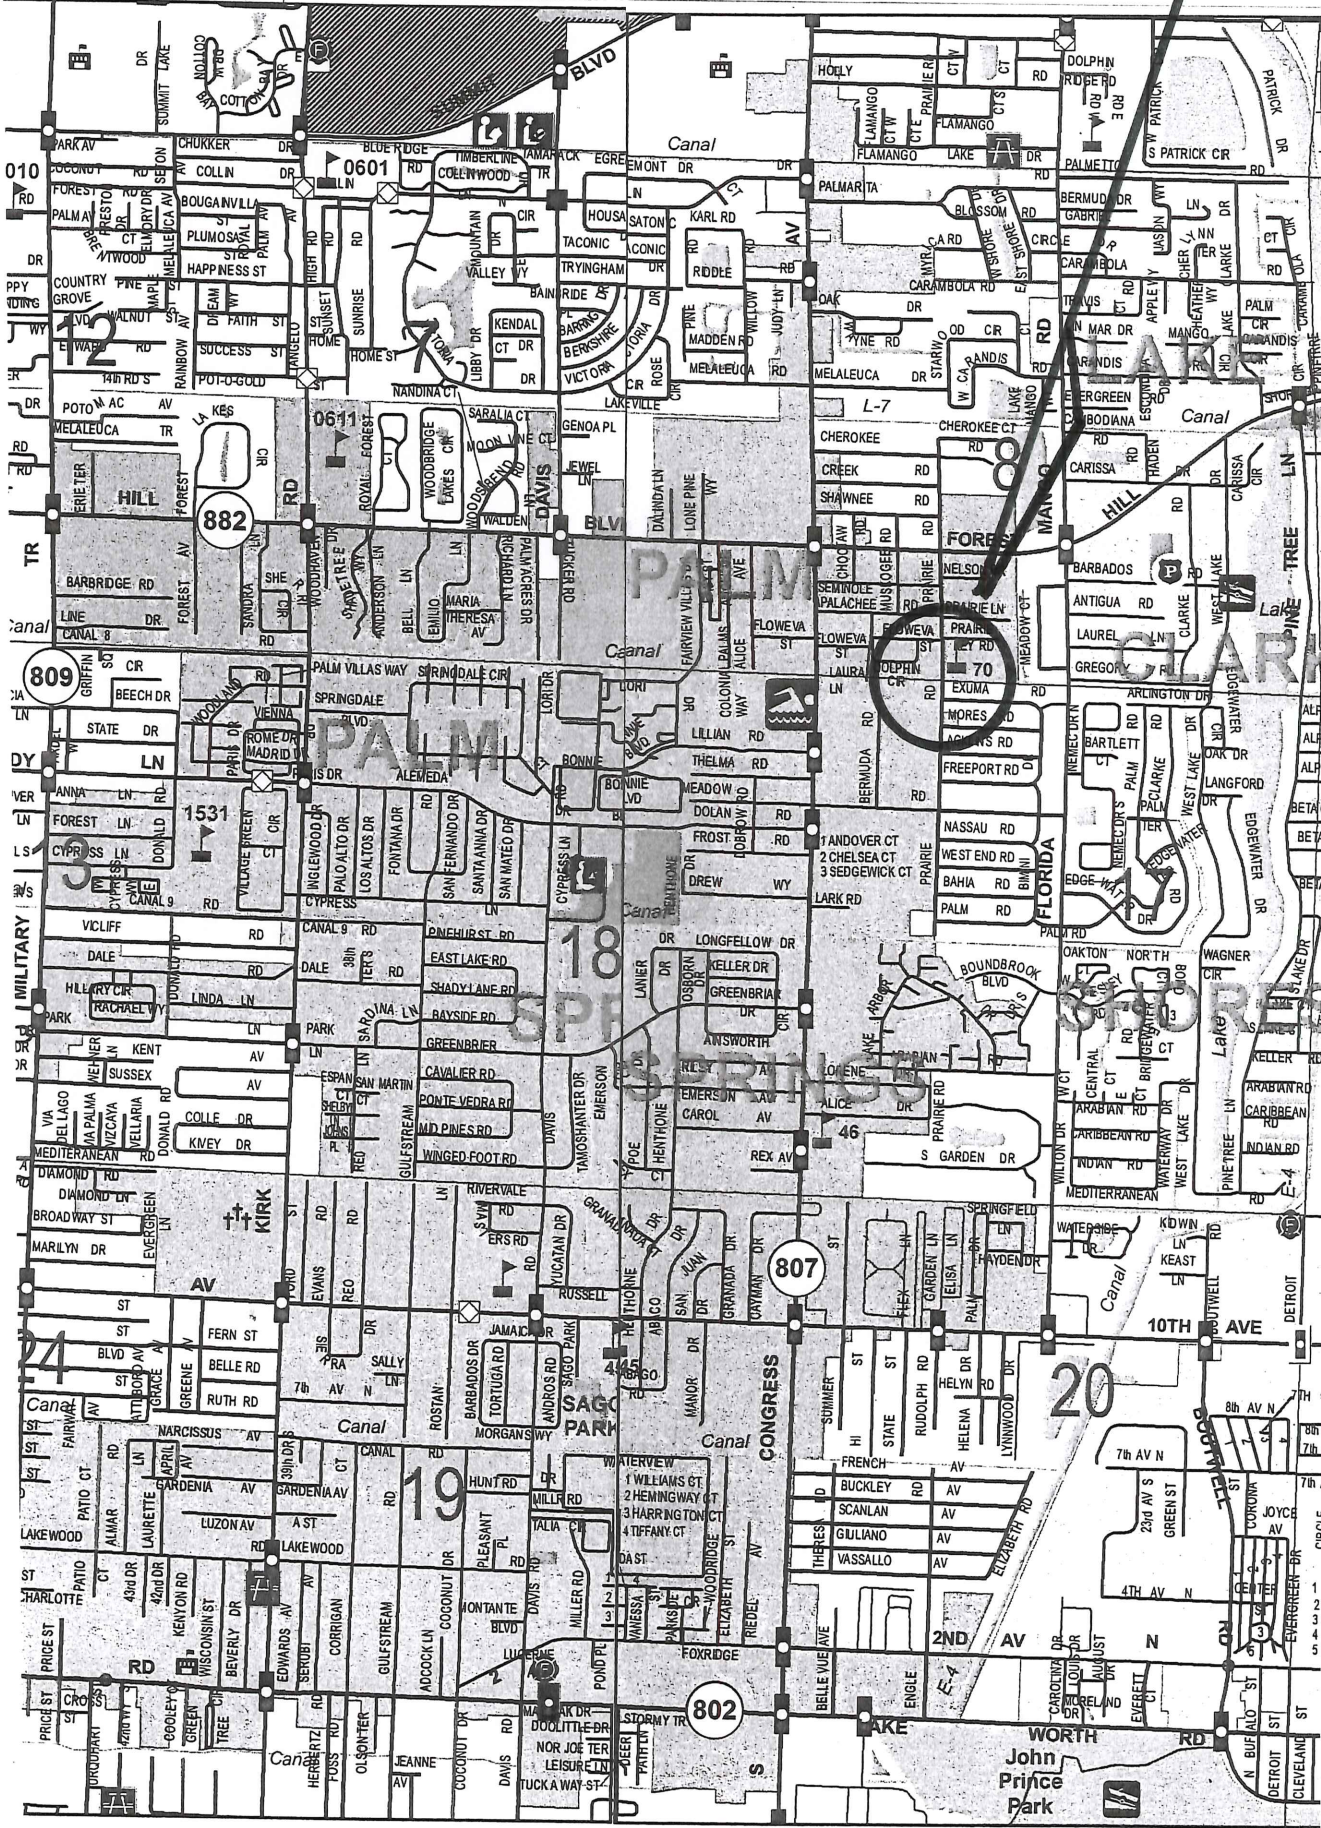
SUMMIT LAKE DR
COTTON BAY DR
COTTON BAY
SUMMIT
BLVD
HOLLY
FLAMANGO
PRAIRIE RD
CT W
CT E
CT S
CT
RD
DOLPHIN RIDGE RD
W PATRICK
PATRICK
DR
PARK AV
CHUKKER
DR
BLUE RIDGE
TIMBERLINE
TAMARACK
EGREMONT DR
Canal
FLAMANGO LAKE DR
PALMETTO
S PATRICK CIR
RD
010
COCONUT
RD
SETON
COLLIN
0601
LN
COLLINWOOD
TR
LN
DR
PALMARITA
RD
FOREST RD
BOUGAINVILLA
HOUSA
SATON
KARL RD
BLOSSOM
BERMUDA DR
GABRIEL
LN
PALM AV
PRESTON
ELMORY DR
MELALEUCA AV
ST
PLUMOSA
ROYAL PALM AV
HIGH RD
RD
MOUNTAIN
CIR
TACONIC
ACONIC
RIDDLE
RD
AV
MYRICA RD
W SHORE
EAST SHORE
CIRCLE
CARAMBOLA
CT
BRENTWOOD
CT
DR
HAPPINESS ST
VALLEY WY
TRYINGHAM
DR
RD
CARAMBOLA RD
CHER
HEATHER WY
CLARKE
RD
COUNTRY GROVE
PINE
MAPLE
DREAM
WY
SUNSET
SUNRISE
BAINBRIDGE DR
PINE
WILLOW
JUDY LN
OAK
DR
TRAVIS
CT
RD
APPLE
PALM CIR
WALNUT
ST
FAITH ST
ST HOME
KENDAL
BARRINGTON
VICTORIA
MADDEN RD
WYNE RD
STARWOOD CIR
CT
RD
MAR DR
MANGO
LAKE
E WAY
RD
RAINBOW AV
SUCCESS ST
ANGELO
HOME ST
LIBBY DR
CT DR
BERKSHIRE
RD
CARANDIS
W CARANDIS
RD
12
14th RD S
POT-O-GOLD
7
NANDINA CT
DR
VICTORIA
CR
ROSE
MELALEUCA
RD
MELALEUCA
DR
LAKE MANGO
CARANDIS
LAKE
DR
POTOMAC AV
LAKES
0611
SARALIA CT
LAKEVILLE
L-7
EVERGREEN
CAMBODIANA
Canal
MELALEUCA TR
CIR
MOON VINE CT
GENOA PL
CHEROKEE
CHEROKEE CT
RD
RD
ROYAL FOREST
WOODBRIDGE LAKES CIR
JEWEL LN
CREEK
RD
8
CARISSA
HADEN
DR
CARISSA
LN
ERIETER
HILL
FOREST
WOODSEND
DAVIS
DALINDA LN
LONE PINE
WY
SHAWNEE
RD
HILL
RD
882
RD
WALDEN
BLVD
FOREST
TR
CHOCTAW
MUSKOGEE
PRAIRIE
MANGO
BARBADOS
WEST LAKE
TREE
FOREST
AV
SANDRA
SHE
WOODHAVEN
SHADETREE
ANDERSON LN
BELL
EMILIO
MARIA THERESA
AV
PALM ACRES DR
RICHARDSON
TUCKER RD
PALM
FAIRVIEW VILLAS
AVE
SEMINOLE
PALACHEE
RD
NELSON
PRAIRIE LN
ANTIGUA RD
BARBRIDGE RD
LINE DR
CANAL 8
RD
COLONIAL PALMS
ALICE
FLOWEVA ST
FLOWEVA
PRAIRIE
LEY RD
70
LAUREL LN
CLARKE
Lake
PINE
Canal
PALM VILLAS WAY
SPRINGDALE CIR
Canal
DR
WAY
ST
LAURA LN
DOLPHIN CIR
RD
MEADOW CT
GREGORY
CLARK
809
GRIFFIN
CIR
BEECH DR
SPRINGDALE
LORI DR
LORI
EXUMA
RD
ARLINGTON DR
EDGEWATER
ALP
WOODLAND
RD
BLVD
VIENNA
PALM
LINE BLVD
NEMEC DR N
RD
CIR
ALP
STATE DR
ROME DR
MADRID
PARIS DR
BONNIE
LILLIAN RD
BERMUDA
MORES
RD
BARTLETT CT
OAK DR
ALP
LN
PARIS DR
ALEMEDA
THELMA RD
AGINS RD
PALM
CLARKE
LANGFORD
ANNA
LN
RD
BONNIE BLVD
MEADOW
FREEPORT RD
DR
WEST LAKE
DR
BETA
FOREST
LN
1531
VILLAGE GREEN
CIR
CT
INGLEWOOD DR
PALO ALTO DR
LOS ALTOS DR
FONTANA DR
SAN FERNANDO DR
SANTA ANNA DR
SAN MATEO DR
CYPRESS LN
DOLAN RD
DOBROW RD
FROST RD
RD
RD
NEMEC DR S
PALM
TER
EDGEWATER
BETA
CYPRESS LN
DONALD
1 ANDOVER CT
2 CHELSEA CT
3 SEDGEWICK CT
PRAIRIE
NASSAU RD
3
CYPRESS
LN
CANAL 9
RD
CYPRESS
LN
Canal
HENTHONE
DREW
WY
WEST END RD
BAHIA RD
FLORIDA
BIMINI
EDGEWATER
17
BETA
LARK RD
PALM RD
MILITARY
VICLIFF
RD
CANAL 9
RD
PINEHURST RD
18
PALM RD
OAKTON
NORTH
WAGNER
LAKE DR
DALE
RD
DALE
38th TER S
RD
EAST LAKE RD
LANIER
OSBORN
KELLER DR
LONGFELLOW DR
BOUNDBROOK
BLVD
CIR
HILLARY CIR
RACHAEL WY
LINDA LN
SARDINA LN
SHADY LANE RD
GREENBRIAR
DR
ARBOR
SHORES
PARK
LN
PARK
BAYSIDE RD
AINSWORTH
CIR
LAKE
KENT
AV
LN
GREENBRIER
RD
SPRINGS
LORENE
DR
KELLER
SUSSEX
AV
ESPANOLA
SAN MARTIN CT
CAVALIER RD
TAMOSHANTER DR
EMERSON
EMERSON
CENTRAL
BRIDGEWATER
CT
ARABIAN RD
VIA DEL LAGO
MAPALMA
VIZCAYA
VELLARIA
DONALD
COLLE DR
SHELBY
JOHNS
CT
PONTE VEDRA RD
CAROL AV
ALICE
DR
ARABIAN RD
CARIBBEAN
KIVEY DR
RED
GULFSTREAM
MID PINES RD
DAVIS
POE
HENTHONE
46
PRAIRIE RD
CARIBBEAN RD
WEST LAKE
PINE TREE LN
RD
MEDITERRANEAN
RD
PL
WINGED FOOT RD
REX AV
S GARDEN DR
WILTON DR
INDIAN RD
INDIAN RD
DIAMOND
DIAMOND LN
EVERGREEN
RIVERVALE
GRANADA
MEDITERRANEAN
WATERWAY
E-4
BROADWAY ST
KIRK
ST
RD
RD
LN
RD
ERS RD
RIO CT
DR
DR
SPRINGFIELD
LN
WATERSIDE
KIDWIN
MARILYN DR
EVANS
REO
YUCATAN DR
JUAN
GRANADA
GAYMAN
807
GARDEN LN
ELISA LN
HAYDEN DR
DR
LN
KEAST
AV
RD
RUSSELL
HENTHONE
SAN
DR
FLEX
PALM
Canal
BOUTWELL
DETROIT
ST
ABACO
DR
10TH
AVE
ST
FERN ST
SIE
DR
JAMAICA DR
SAGO PARK
LN
24
BLVD
AV
GREENE
BELLE RD
RA
SALLY
LN
BARBADOS DR
TORTUGA RD
ANDROS RD
445 SAGO
MANOR
CONGRESS
SUMMER
HI
ST
ST
STATE
RD
RUDOLPH
HELYN RD
DR
HELENA
LYNNWOOD
20
8th AV N
7TH
Canal
AV
ATTIBORO AV
GRACE
RUTH RD
7th AV N
ROSTAN
SAGO PARK
RD
7th AV N
ST
FAIRWAY
NARCISSUS
AV
Canal
MORGANS WY
Canal
FRENCH
AV
ST
RD
APRIL
AV
39th DR S
CT
CANAL
RD
WATERVIEW
BUCKLEY
RD
AV
PATIO CT
ALMAR
LAURETTE
GARDENIA AV
GARDENIA AV
19
HUNT RD
DR
1 WILLIAMS CT
2 HEMINGWAY CT
3 HARRINGTON CT
4 TIFFANY CT
SCANLAN
AV
23rd AV S
GREEN ST
CORONA
JOYCE AV
LAKEWOOD
LUZON AV
A ST
MILLER RD
TALIA CIR
GIULIANO
AV
ELIZABETH RD
PATIO
43rd DR
42nd DR
RD
LAKEWOOD
PLEASANT PL
RD
DA ST
THERESA
VASSALLO
AV
4TH AV N
CENTER
ST
CHARLOTTE
CT
KENYON RD
WISCONSIN ST
BEVERLY DR
EDWARDS AV
SERUBI
CORRIGAN
GULFSTREAM
ADCOCK LN
COCONUT DR
MONTANTE BLVD
DAVIS RD
MILLER RD
VANESSA
PARKSIDE CIR
WOODRIDGE
ELIZABETH
AV
RIEDEL
ST
2ND
AV
DR
N
RD
EVERGREEN DR
PRICE ST
RD
LUCERNE
POND PL
FOXRIDGE
BELLE VUE AVE
ENGLE
E-4
CAROLINA DR
LOUIS DR
AUGUST DR
EVERETT CT
MORELAND DR
BUFFALO
ST
PRICE ST
CROSS ST
COOLEY
GREEN
TREE
HERBERTZ RD
FOSS
OLSON TER
JEANNE AV
COCONUT DR
DAVIS
MARK DR
DOOLITTLE DR
NOR JOE TER
LEISURE LN
TUCKAWAY ST
STORMY TR
DEER
PATH
802
S
LAKE
WORTH RD
John Prince Park
N BUFFALO
DETROIT
CLEVELAND
URQUHART
CIR
AV
Canal